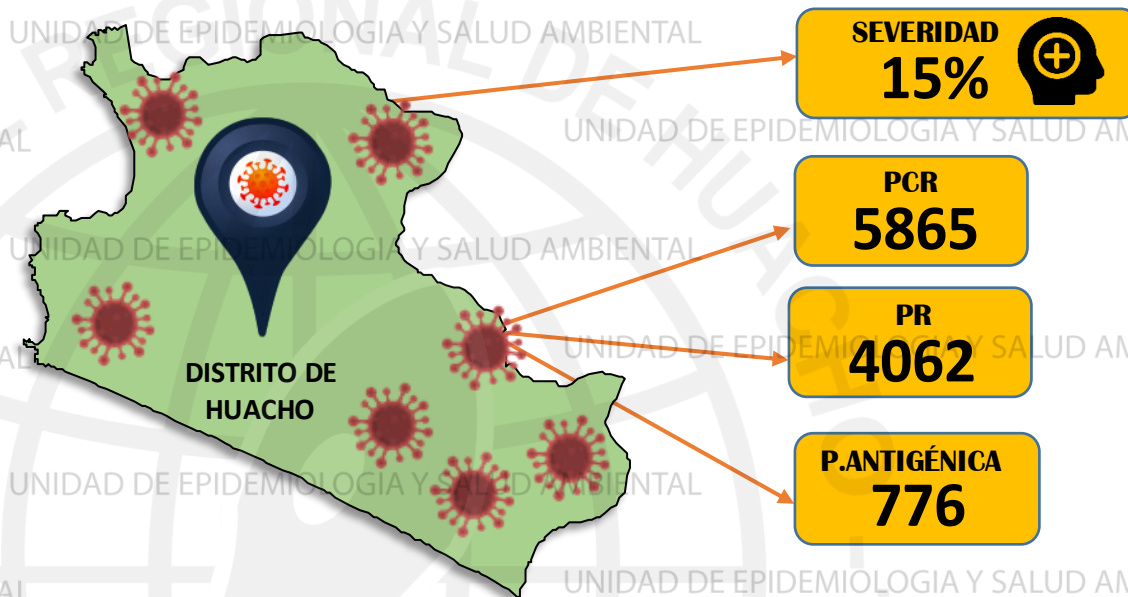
UNIDAD DE EPIDEMIOLOGIA Y SALUD AMBIENTAL

SEVERIDAD
15%

UNIDAD DE EPIDEMIOLOGIA Y SALUD AM

AL

PCR
5865

UNIDAD DE EPIDEMIOLOGIA Y SALUD AMBIENTAL

PR
4062

UNIDAD DE EPIDEMIOLOGIA Y SALUD AM

AL

DISTRITO DE HUACHO

P.ANTIGÉNICA
776

UNIDAD DE EPIDEMIOLOGIA Y SALUD AMBIENTAL

UNIDAD DE EPIDEMIOLOGIA Y SALUD AM

AL

REGIONAL DE HUACHO